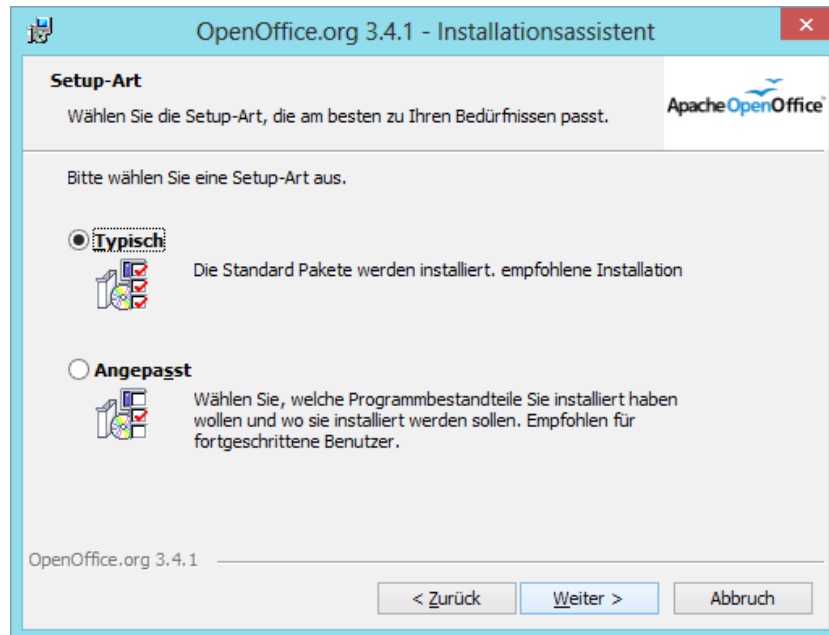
OpenOffice.org 3.4.1 - Installationsassistent

Setup-Art

Wählen Sie die Setup-Art, die am besten zu Ihren Bedürfnissen passt.

Apache OpenOffice

Bitte wählen Sie eine Setup-Art aus.

Typisch

Die Standard Pakete werden installiert. empfohlene Installation

Angepasst

Wählen Sie, welche Programmbestandteile Sie installiert haben wollen und wo sie installiert werden sollen. Empfohlen für fortgeschrittene Benutzer.

OpenOffice.org 3.4.1

< Zurück

Weiter >

Abbruch